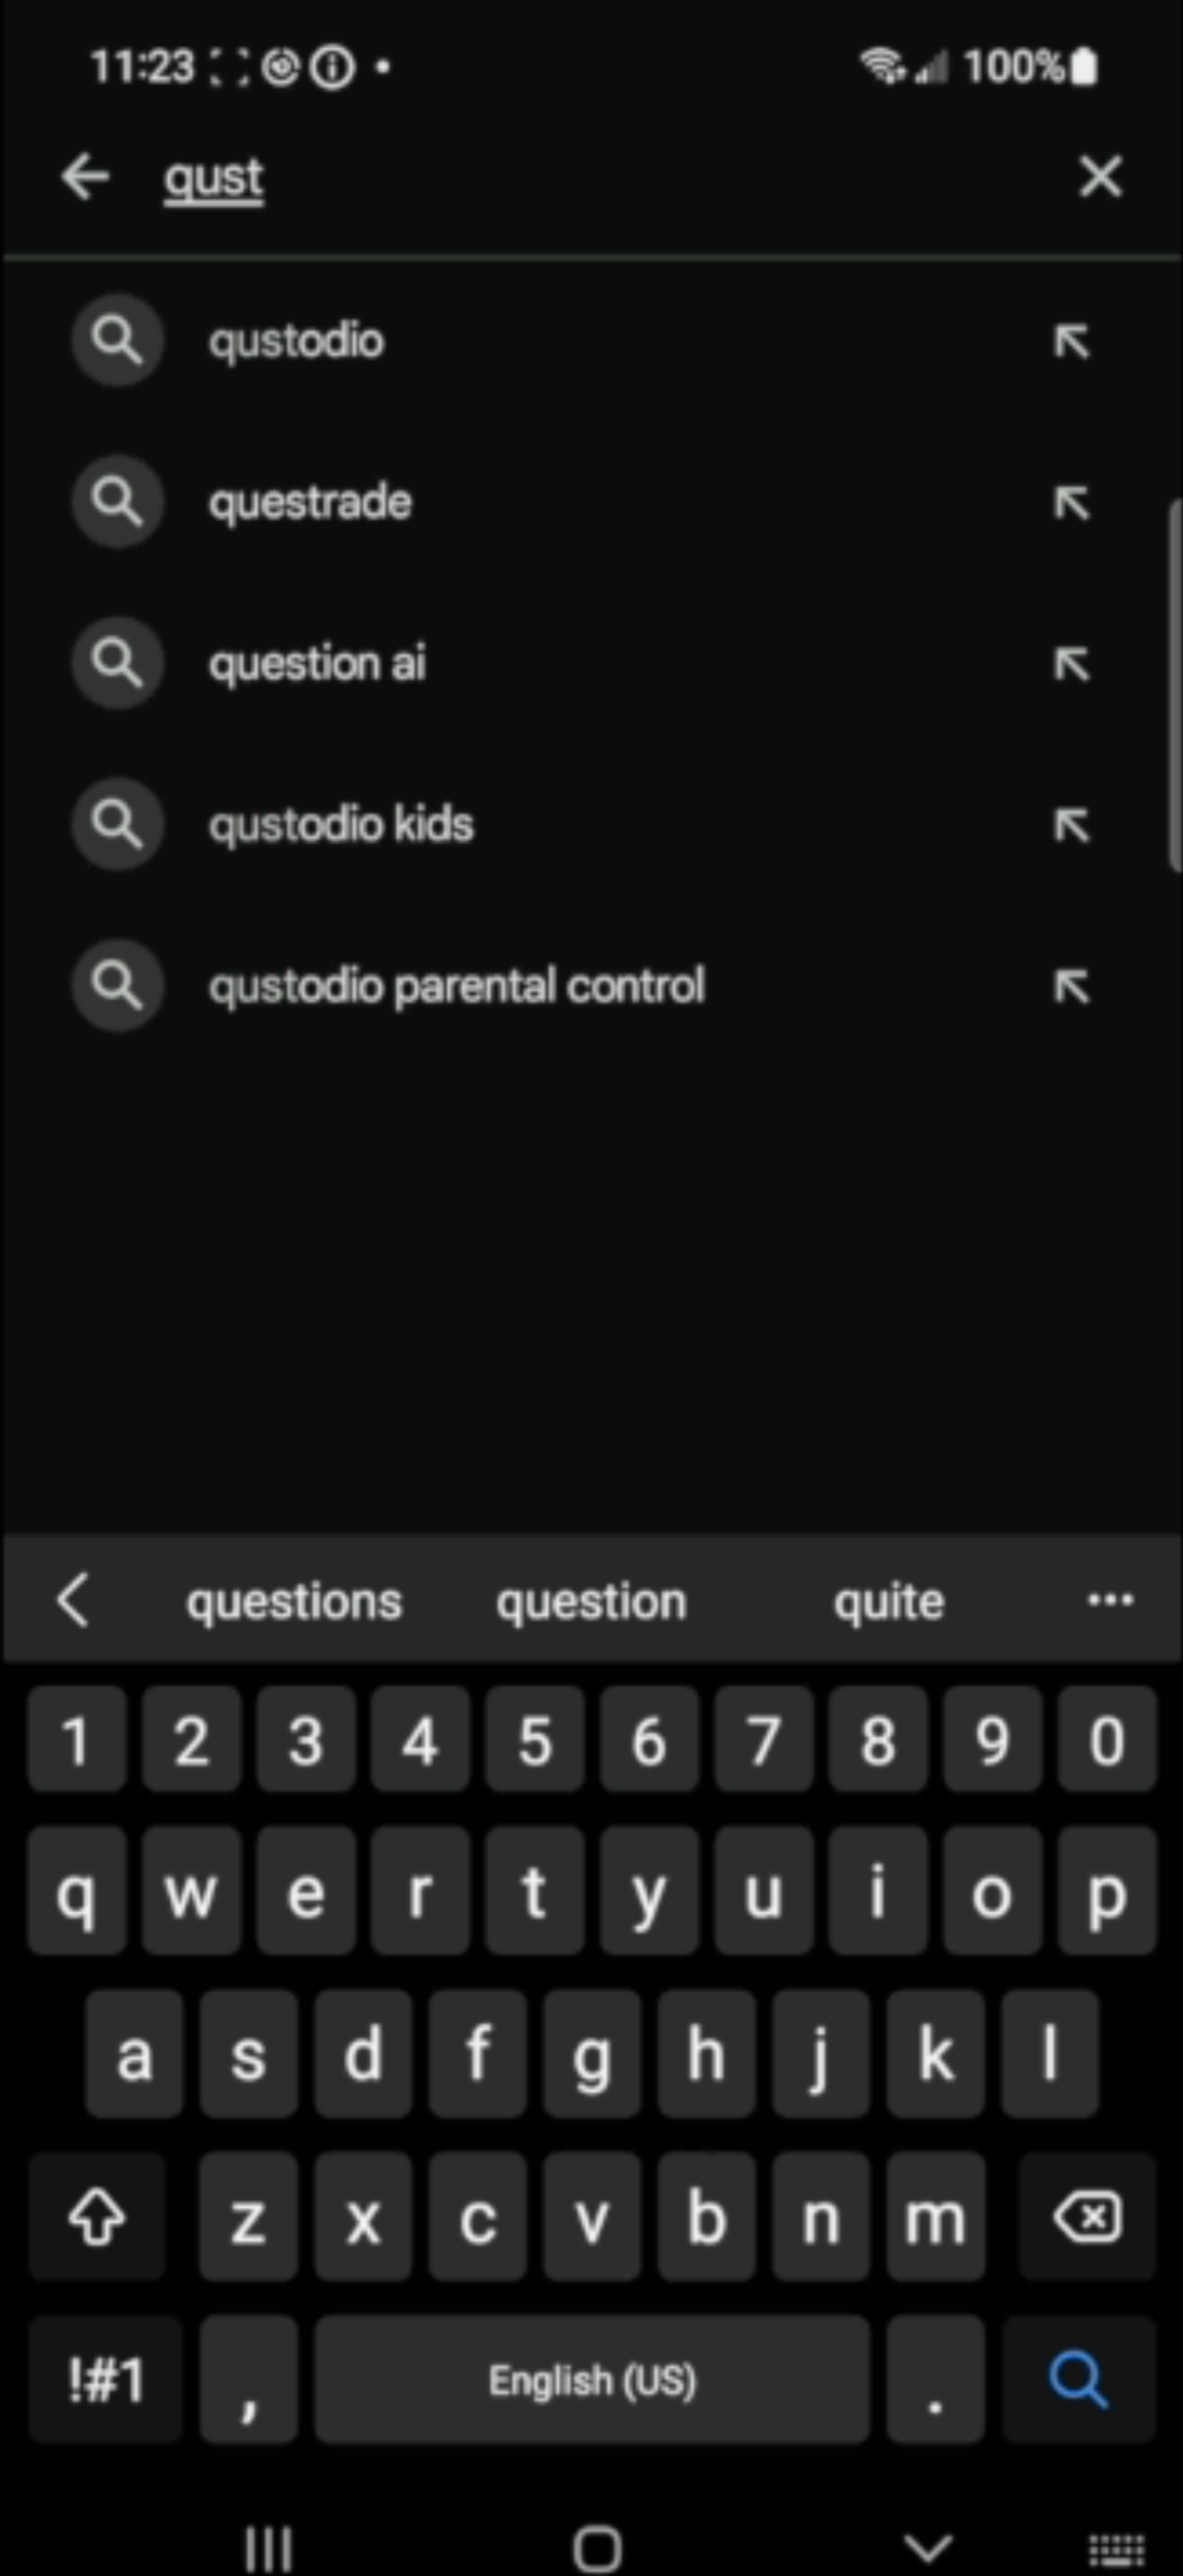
11:23 100%

qust

qustodio

questrade

question ai

qustodio kids

qustodio parental control

questions question quite ...

1 2 3 4 5 6 7 8 9 0

q w e r t y u i o p

a s d f g h j k l

z x c v b n m

!#1 , English (US) .